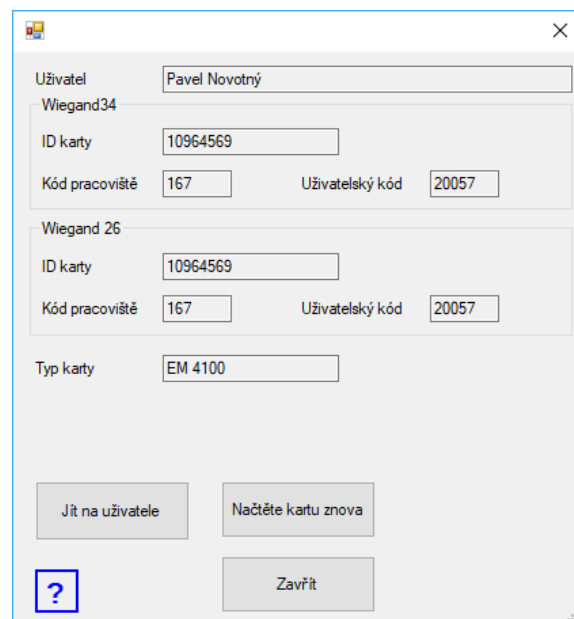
×

Uživatel Pavel Novotný

Wiegand34

ID karty 10964569

Kód pracoviště 167 Uživatelský kód 20057

Wiegand 26

ID karty 10964569

Kód pracoviště 167 Uživatelský kód 20057

Typ karty EM 4100

Jít na uživatele

Načtěte kartu znova

?

Zavřít